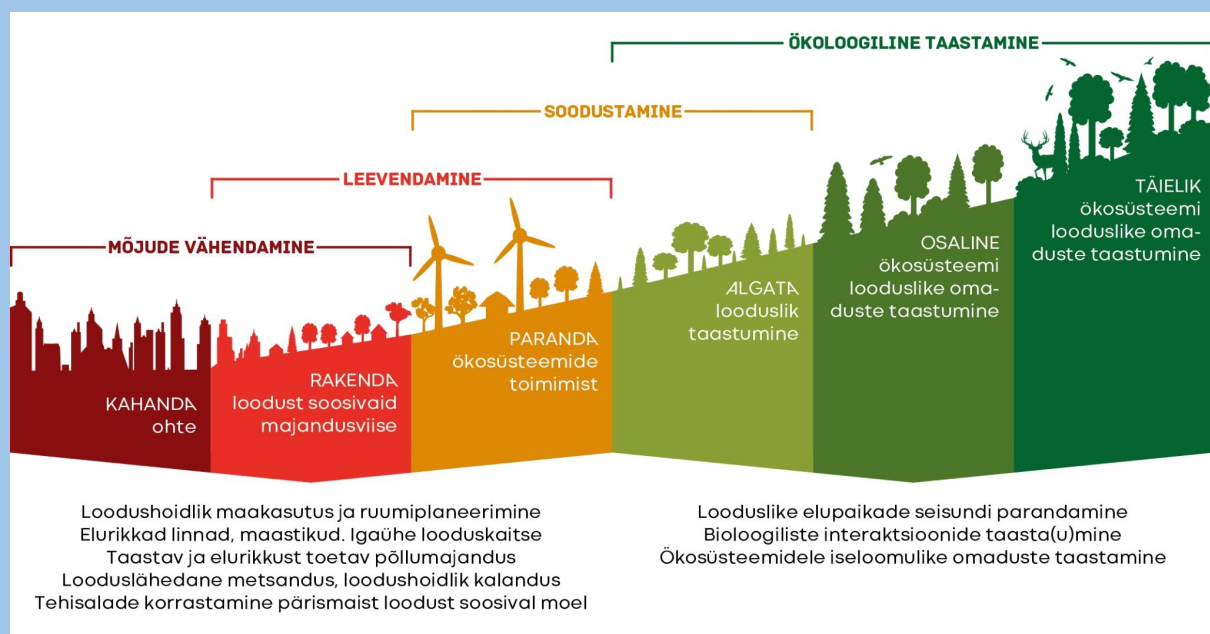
ÖKOLOOGILINE TAASTAMINE

SOODUSTAMINE

LEEVENDAMINE

MÕJUDE VÄHENDAMINE

KAHANDA ohte

RAKENDA loodust soosivaid majandusviise

PARANDA ökosüsteemide toimimist

ALGATA looduslik taastumine

OSALINE ökosüsteemi looduslike omaduste taastumine

TÄIELIK ökosüsteemi looduslike omaduste taastumine

Loodushoidlik maakasutus ja ruumiplaneerimine
Elurikkad linnad, maastikud. Igaühe looduskaitse
Taastav ja elurikkust toetav põllumajandus
Looduslähedane metsandus, loodushoidlik kalandus
Tehisalade korrastamine pärismaist loodust soosival moel

Looduslike elupaikade seisundi parandamine
Bioloogiliste interaktsioonide taasta(u)mine
Ökosüsteemidele iseloomulike omaduste taastamine